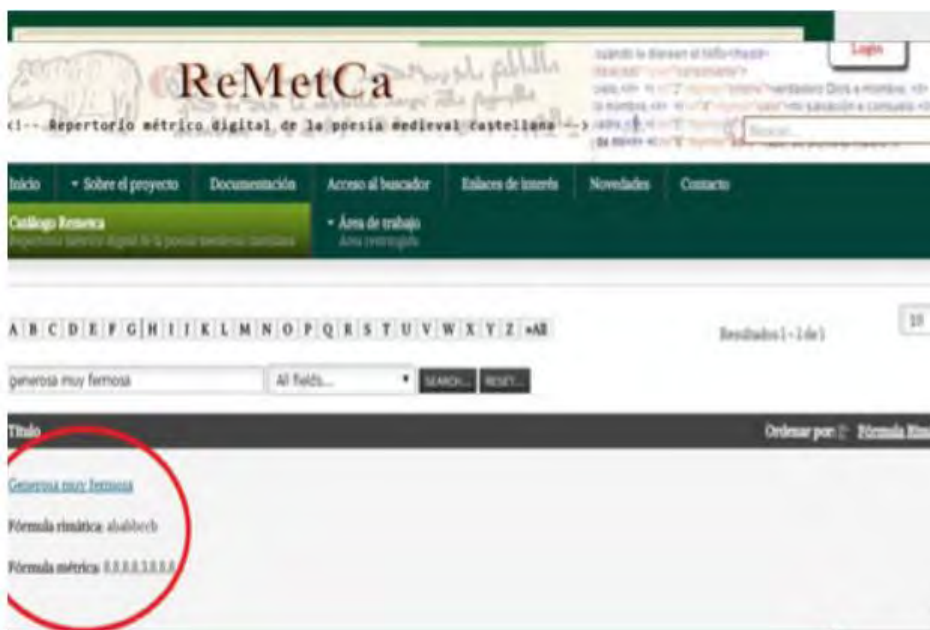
ReMetCa

<!-- Repertorio métrico digital de la poesía medieval castellana -->

Login

Buscar...

Inicio | Sobre el proyecto | Documentación | Acceso al buscador | Enlaces de interés | Novedades | Contacto

Catálogo Remetca
Repertorio métrico digital de la poesía medieval castellana

Área de trabajo
Área restringida

A B C D E F G H I J K L M N O P Q R S T U V W X Y Z +All

Resultados 1 - 1 de 1

10

generosa muy fermosa | All fields... | SEARCH... | RESET...

Título

Ordenar por: Fórmula Rim

Generosa muy fermosa

Fórmula rimática: ababbccb

Fórmula métrica: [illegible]